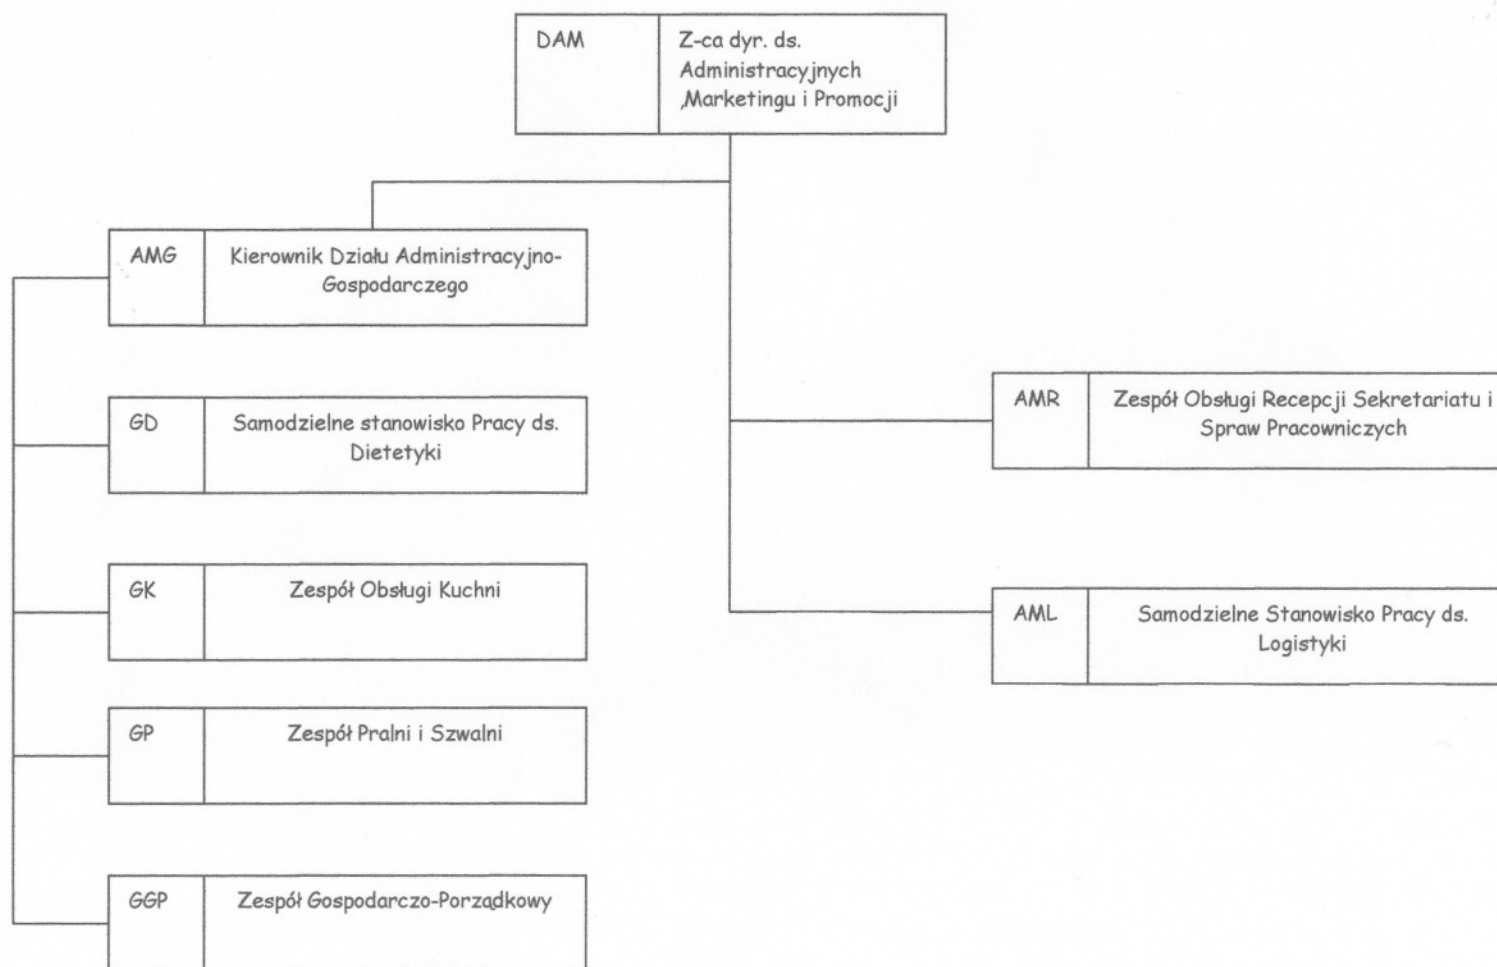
DAM Z-ca dyr. ds. Administracyjnych ,Marketingu i Promocji

AMG Kierownik Działu Administracyjno-Gospodarczego

GD Samodzielne stanowisko Pracy ds. Dietetyki

GK Zespół Obsługi Kuchni

GP Zespół Pralni i Szwalni

GGP Zespół Gospodarczo-Porządkowy

AMR Zespół Obsługi Recepcji Sekretariatu i Spraw Pracowniczych

AML Samodzielne Stanowisko Pracy ds. Logistyki